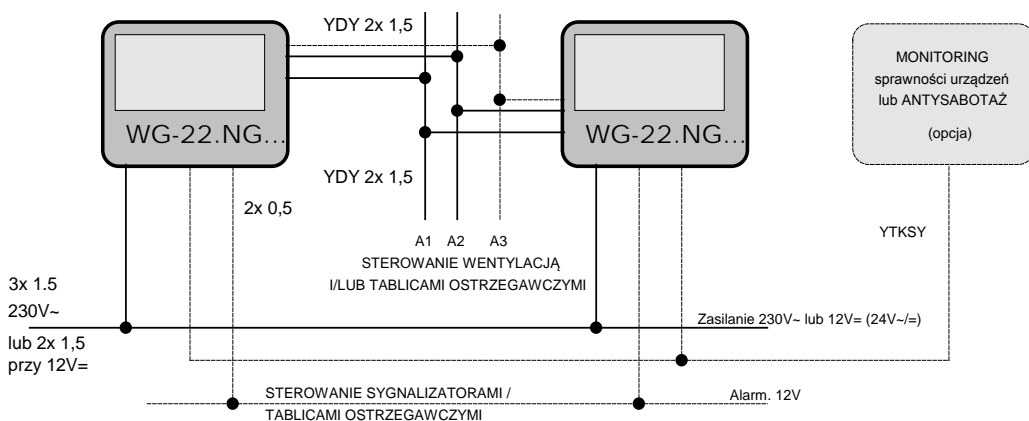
YDY 2x 1,5

WG-22.NG...

WG-22.NG...

MONITORING sprawności urządzeń lub ANTYSABOTAŻ

(opcja)

YDY 2x 1,5

2x 0,5

A1 A2 A3

STEROWANIE WENTYLACJĄ I/LUB TABLICAMI OSTRZEGAWCZYMI

YTKSY

3x 1.5

230V~

lub 2x 1,5 przy 12V=

Zasilanie 230V~ lub 12V= (24V~/=)

STEROWANIE SYGNALIZATORAMI / TABLICAMI OSTRZEGAWCZYMI

Alarm. 12V